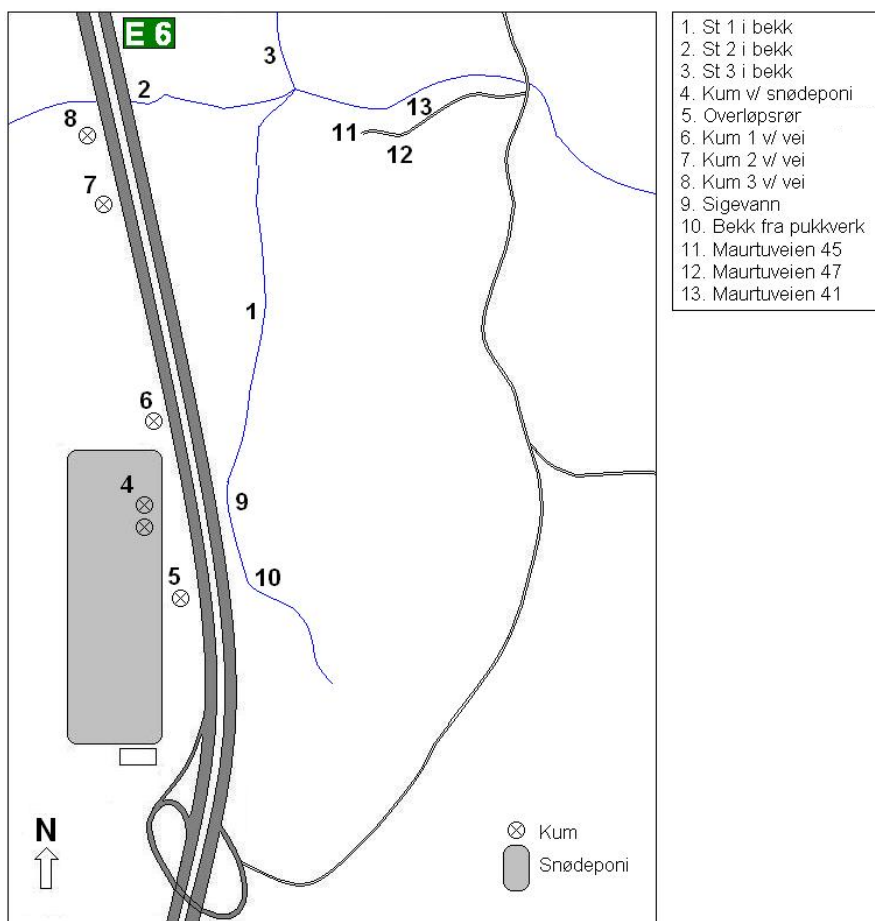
E 6

3

2

8

13

11

12

7

1

6

4

9

5

10

N

Kum

Snødeponi

1. St 1 i bekk
2. St 2 i bekk
3. St 3 i bekk
4. Kum v/ snødeponi
5. Overløpsrør
6. Kum 1 v/ vei
7. Kum 2 v/ vei
8. Kum 3 v/ vei
9. Sigevann
10. Bekk fra pukkverk
11. Maurtuveien 45
12. Maurtuveien 47
13. Maurtuveien 41